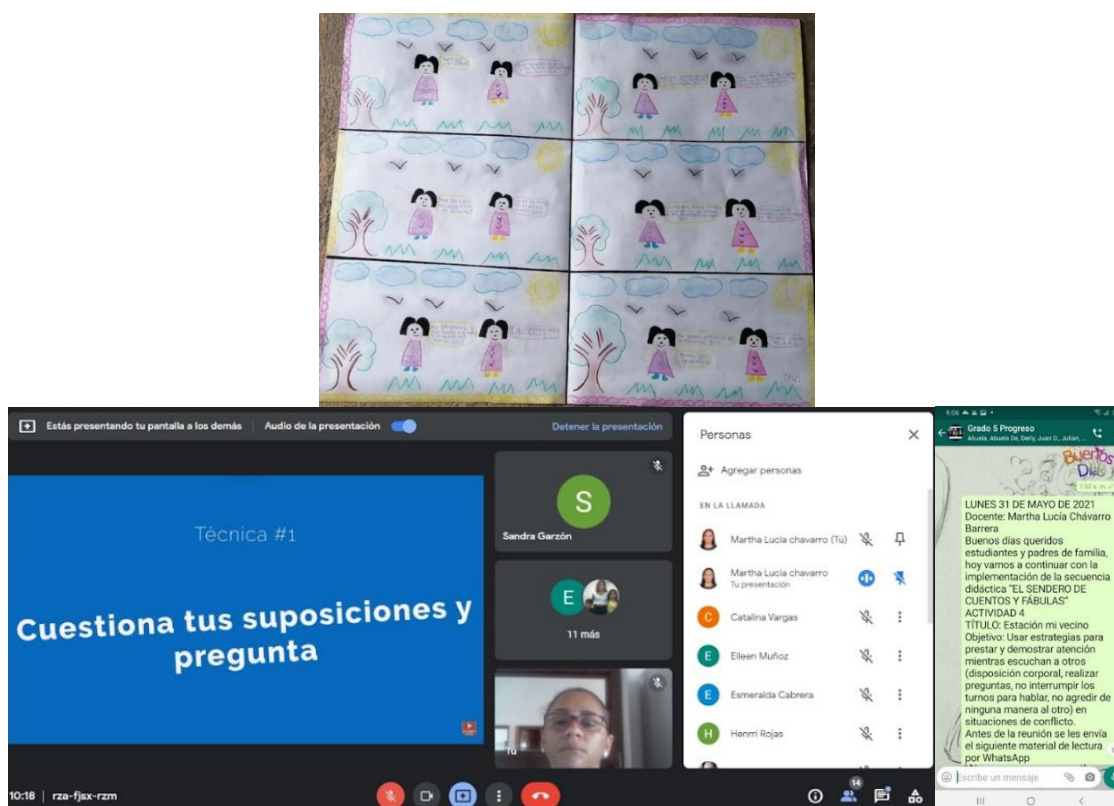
Estás presentando tu pantalla a los demás | Audio de la presentación | Detener la presentación

Técnica #1

Cuestiona tus suposiciones y pregunta

S
Sandra Garzón

E
11 más

Tú

10:18 | rza-fjsx-rzm

Personas

Agregar personas

EN LA LLAMADA

Martha Lucia chavarro (Tú)

Martha Lucia chavarro
Tu presentación

Catalina Vargas

Elleen Muñoz

Esmeralda Cabrera

Henrri Rojas

14

9:06

Grado 5 Progreso
Abuela, Abuela De, Derly, Juan D., Julian, ...

Buenos Días

LUNES 31 DE MAYO DE 2021
Docente: Martha Lucía Chávarro Barrera
Buenos días queridos estudiantes y padres de familia, hoy vamos a continuar con la implementación de la secuencia didáctica "EL SENDERO DE CUENTOS Y FÁBULAS"
ACTIVIDAD 4
TÍTULO: Estación mi vecino
Objetivo: Usar estrategias para prestar y demostrar atención mientras escuchan a otros (disposición corporal, realizar preguntas, no interrumpir los turnos para hablar, no agredir de ninguna manera al otro) en situaciones de conflicto.
Antes de la reunión se les envía el siguiente material de lectura por WhatsApp

Escribe un mensaje